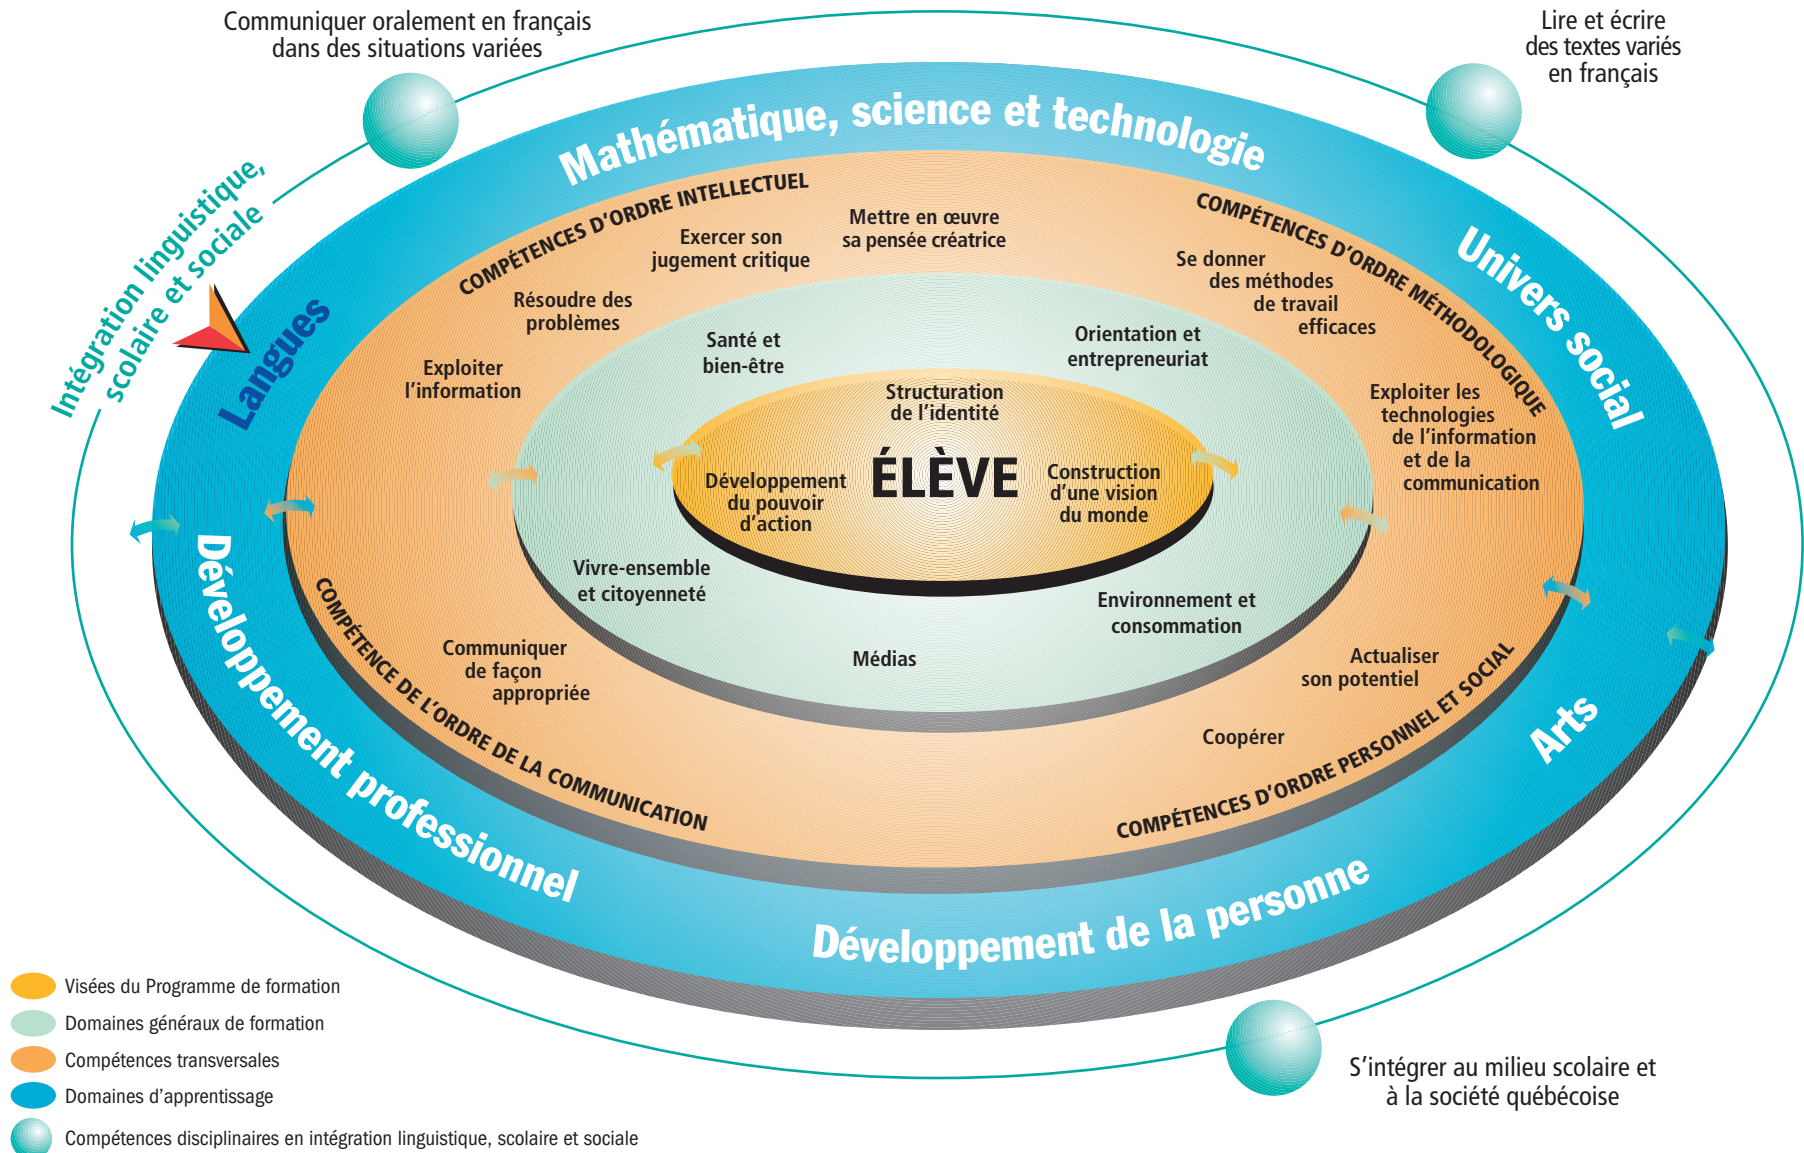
Communiquer oralement en français dans des situations variées

Lire et écrire des textes variés en français

Intégration linguistique, scolaire et sociale

Mathématique, science et technologie

Univers social

Langues

Arts

Développement professionnel

Développement de la personne

COMPÉTENCES D'ORDRE INTELLECTUEL

Exercer son jugement critique

Mettre en œuvre sa pensée créatrice

Résoudre des problèmes

Exploiter l'information

COMPÉTENCES D'ORDRE MÉTHODOLOGIQUE

Se donner des méthodes de travail efficaces

Exploiter les technologies de l'information et de la communication

Santé et bien-être

Orientation et entrepreneuriat

Structuration de l'identité

Développement du pouvoir d'action

ÉLÈVE

Construction d'une vision du monde

Vivre-ensemble et citoyenneté

Environnement et consommation

Médias

Communiquer de façon appropriée

COMPÉTENCE DE L'ORDRE DE LA COMMUNICATION

Actualiser son potentiel

Coopérer

COMPÉTENCES D'ORDRE PERSONNEL ET SOCIAL

S'intégrer au milieu scolaire et à la société québécoise

Visées du Programme de formation
Domaines généraux de formation
Compétences transversales
Domaines d'apprentissage
Compétences disciplinaires en intégration linguistique, scolaire et sociale